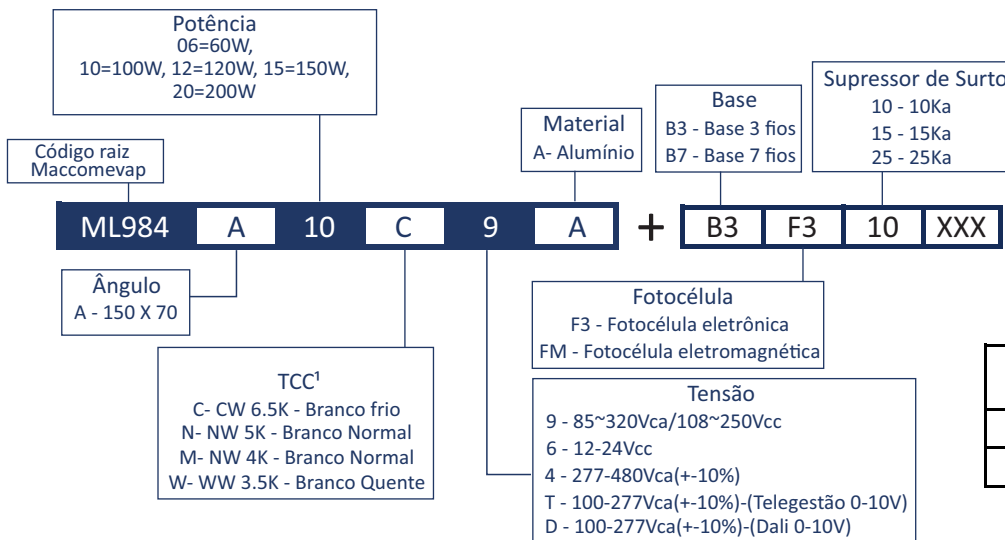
Potência
06=60W,
10=100W, 12=120W, 15=150W,
20=200W

Código raiz
Maccomevap

Material
A- Alumínio

Base
B3 - Base 3 fios
B7 - Base 7 fios

Supressor de Surto
10 - 10Ka
15 - 15Ka
25 - 25Ka

ML984 A 10 C 9 A + B3 F3 10 XXX

Ângulo
A - 150 X 70

Fotocélula
F3 - Fotocélula eletrônica
FM - Fotocélula eletromagnética

TCC¹
C- CW 6.5K - Branco frio
N- NW 5K - Branco Normal
M- NW 4K - Branco Normal
W- WW 3.5K - Branco Quente

Tensão
9 - 85~320Vca/108~250Vcc
6 - 12-24Vcc
4 - 277-480Vca(+-10%)
T - 100-277Vca(+-10%)-(Telegestão 0-10V)
D - 100-277Vca(+-10%)-(Dali 0-10V)